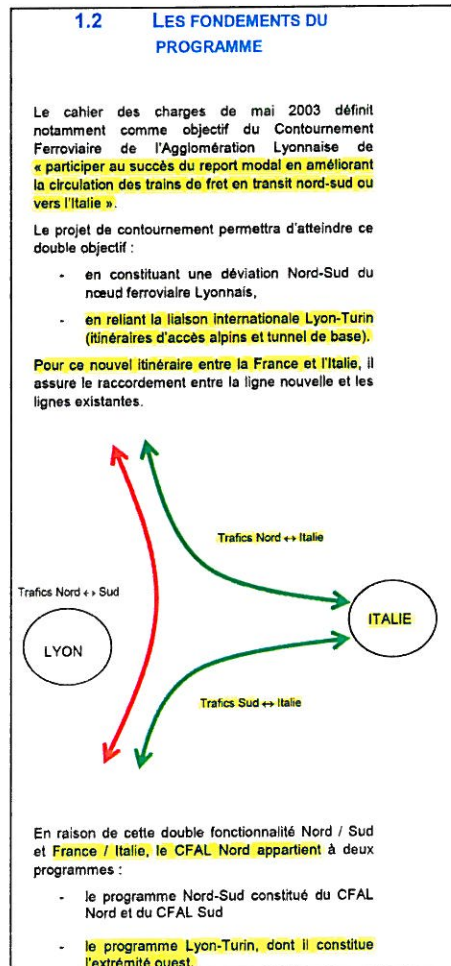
1.2 LES FONDEMENTS DU PROGRAMME

Le cahier des charges de mai 2003 définit notamment comme objectif du Contournement Ferroviaire de l'Agglomération Lyonnaise de « participer au succès du report modal en améliorant la circulation des trains de fret en transit nord-sud ou vers l'Italie ».

Le projet de contournement permettra d'atteindre ce double objectif :

- en constituant une déviation Nord-Sud du nœud ferroviaire Lyonnais,

- en reliant la liaison internationale Lyon-Turin (itinéraires d'accès alpins et tunnel de base).

Pour ce nouvel itinéraire entre la France et l'Italie, il assure le raccordement entre la ligne nouvelle et les lignes existantes.

Trafics Nord ↔ Italie

Trafics Nord ↔ Sud

ITALIE

LYON

Trafics Sud ↔ Italie

En raison de cette double fonctionnalité Nord / Sud et France / Italie, le CFAL Nord appartient à deux programmes :

- le programme Nord-Sud constitué du CFAL Nord et du CFAL Sud

- le programme Lyon-Turin, dont il constitue l'extrémité ouest.